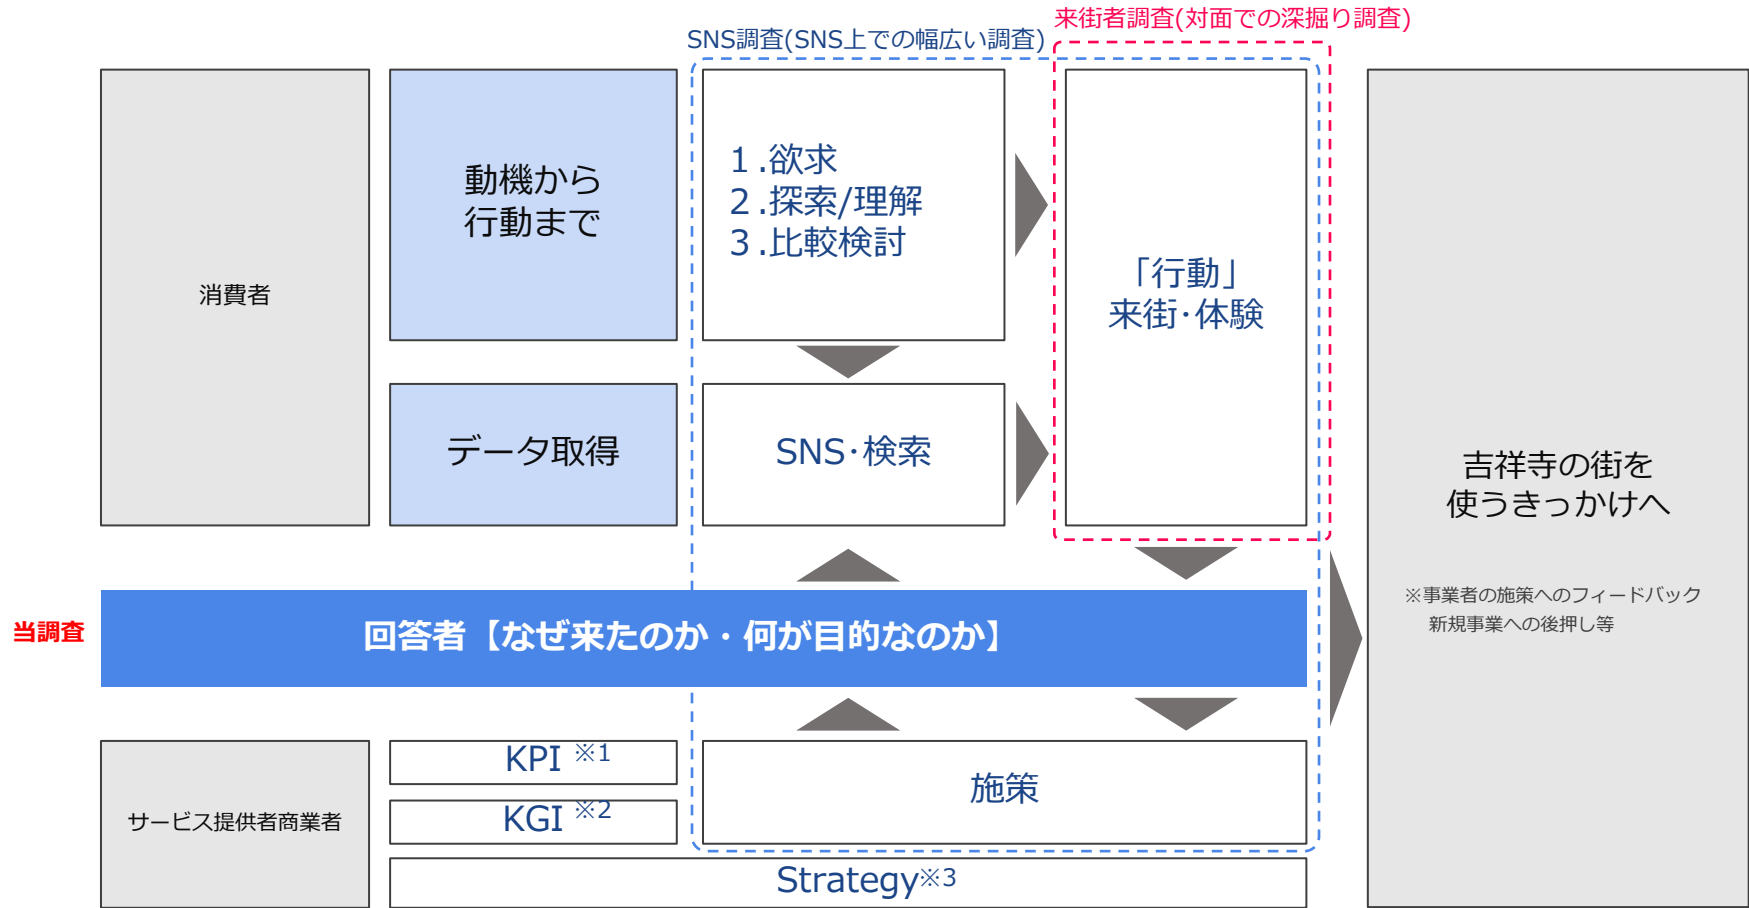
来街者調査(対面での深掘り調査)

SNS調査(SNS上での幅広い調査)

消費者

動機から
行動まで

1.欲求
2.探索/理解
3.比較検討

「行動」
来街・体験

データ取得

SNS・検索

吉祥寺の街を
使うきっかけへ

※事業者の施策へのフィードバック
新規事業への後押し等

当調査

回答者【なぜ来たのか・何が目的なのか】

サービス提供者商業者

KPI ※1

KGI ※2

施策

Strategy※3